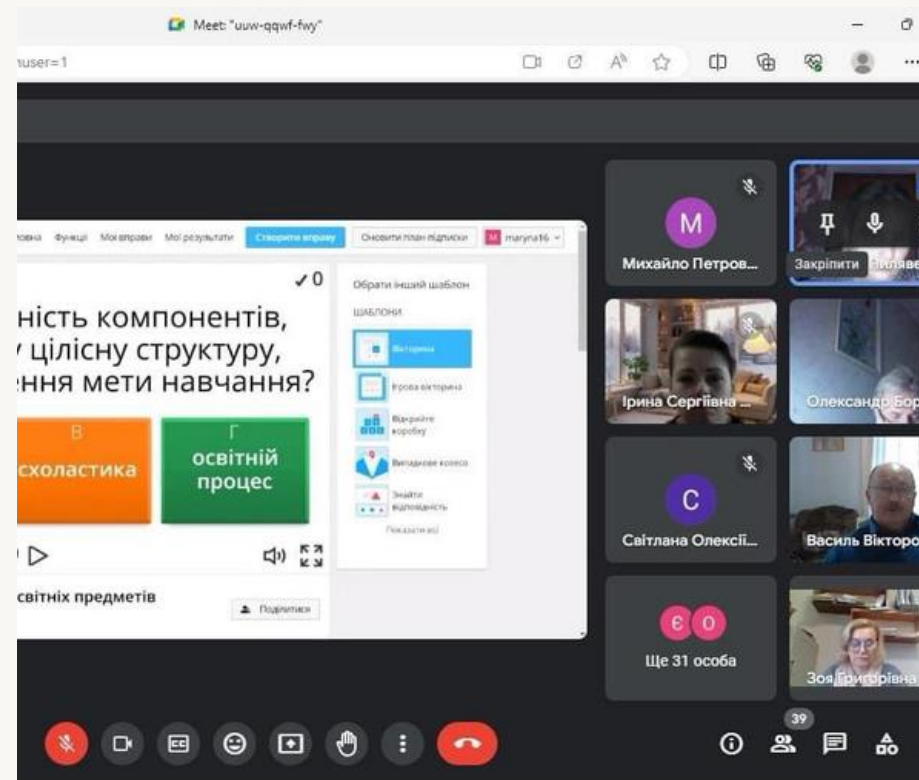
Meet: "uuw-qqwf-fwy"

:user=1

:ловна Функції Мої вправи Мої результати Створити вправу Оновити план підписки maryna16

✓0

ність компонентів,
у цілісну структуру,
ення мети навчання?

В
схоластика

Г
освітній процес

Обрати інший шаблон

ШАБЛОНИ

Вікторина

Ігрова вікторина

Відкрийте коробку

Випадкове колесо

Знайти відповідність

Показати всі

світніх предметів

Поділитися

M
Михайло Петров...

Закріпити Пилявець

Ірина Сергіївна ...

Олександр Бор

C
Світлана Олексії...

Василь Вікторо

Є О
Ще 31 особа

Зоя Григорівна

39